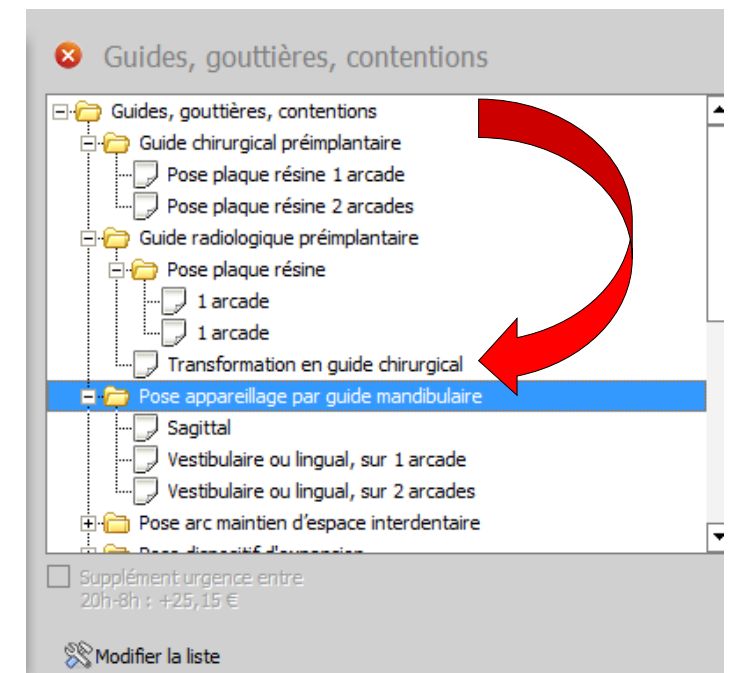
Guides, gouttières, contentions

Guides, gouttières, contentions
Guide chirurgical préimplantaire
Pose plaque résine 1 arcade
Pose plaque résine 2 arcades
Guide radiologique préimplantaire
Pose plaque résine
1 arcade
1 arcade
Transformation en guide chirurgical
Pose appareillage par guide mandibulaire
Sagittal
Vestibulaire ou lingual, sur 1 arcade
Vestibulaire ou lingual, sur 2 arcades
Pose arc maintien d'espace interdentaire
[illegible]

Supplément urgence entre 20h-8h : +25,15 €

Modifier la liste